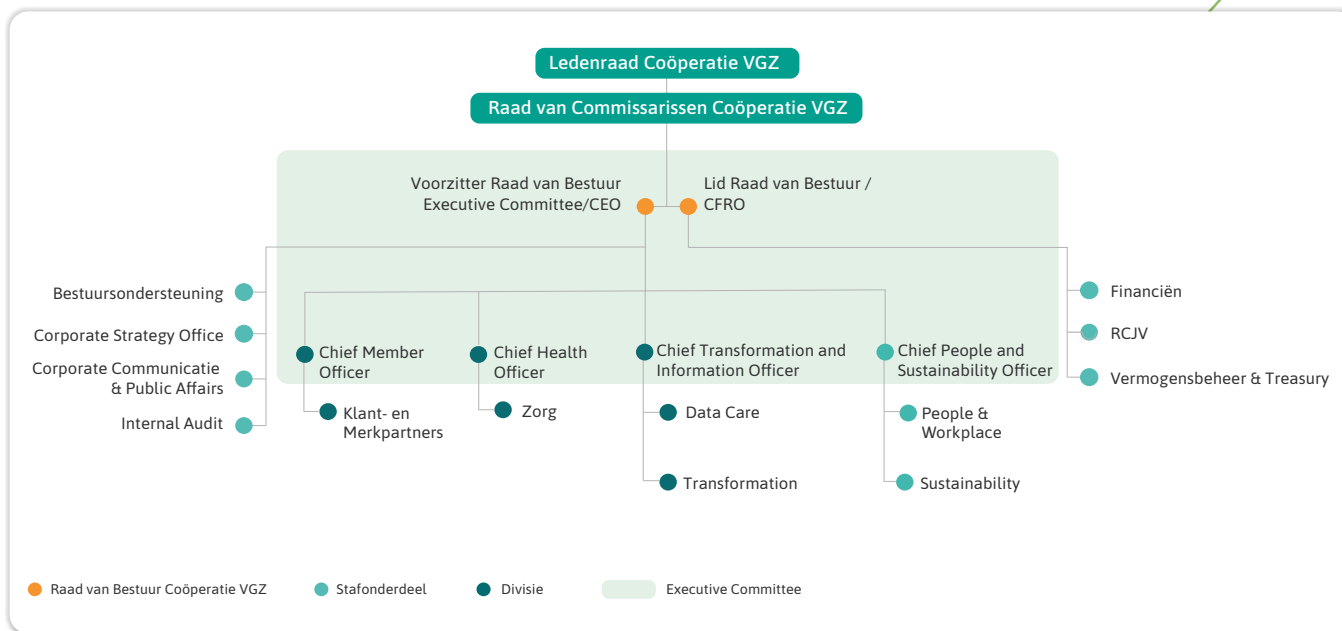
Ledenraad Coöperatie VGZ

Raad van Commissarissen Coöperatie VGZ

Voorzitter Raad van Bestuur Executive Committee/CEO

Lid Raad van Bestuur / CFRO

Bestuursondersteuning

Corporate Strategy Office

Corporate Communicatie & Public Affairs

Internal Audit

Chief Member Officer

Klant- en Merkpartners

Chief Health Officer

Zorg

Chief Transformation and Information Officer

Data Care

Transformation

Chief People and Sustainability Officer

People & Workplace

Sustainability

Financiën

RCJV

Vermogensbeheer & Treasury

Raad van Bestuur Coöperatie VGZ

Stafonderdeel

Divisie

Executive Committee